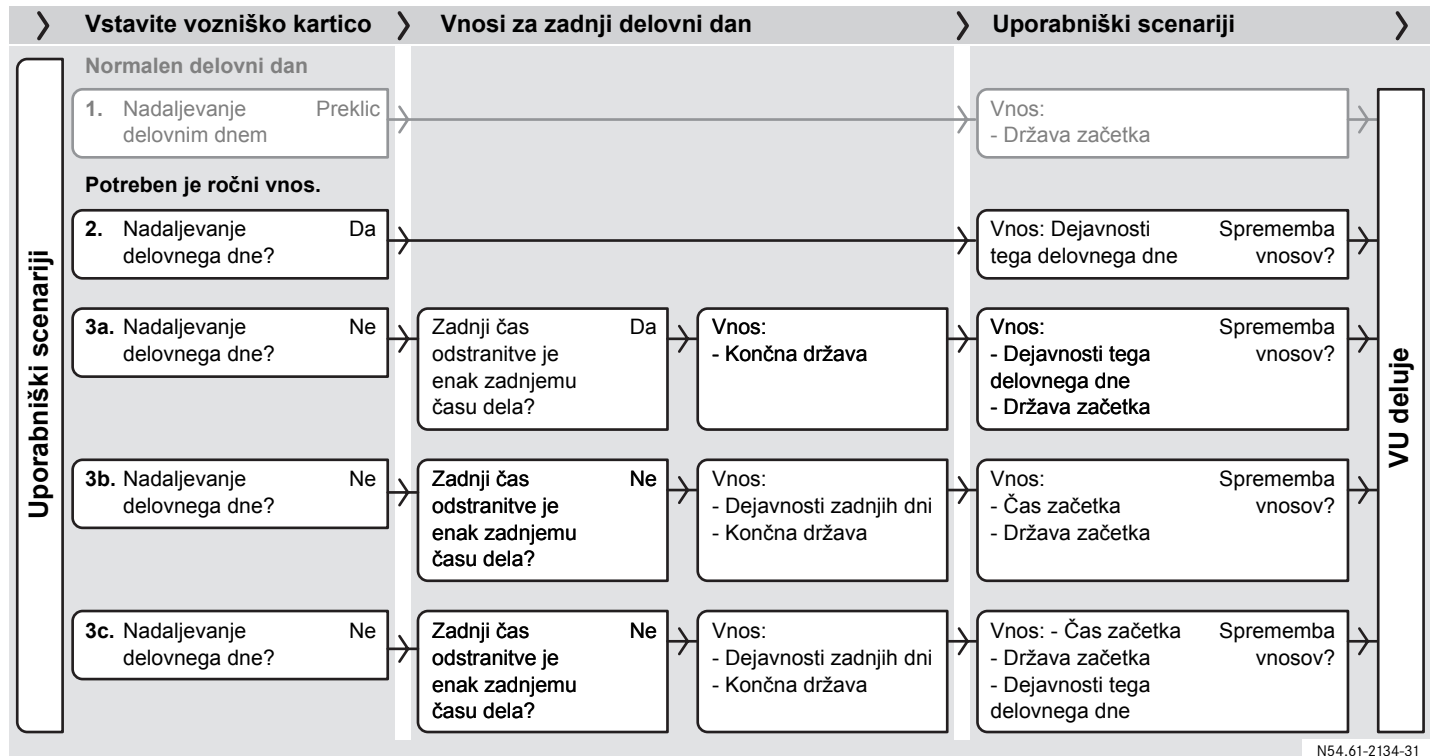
Vstavite vozniško kartico
Vnosi za zadnji delovni dan
Uporabniški scenariji

Uporabniški scenariji

Normalen delovni dan

1. Nadaljevanje delovnim dnem
Preklic

Vnos:
- Država začetka

Potreben je ročni vnos.

2. Nadaljevanje delovnega dne?
Da

Vnos: Dejavnosti tega delovnega dne
Sprememba vnosov?

3a. Nadaljevanje delovnega dne?
Ne

Zadnji čas odstranitve je enak zadnjemu času dela?
Da

Vnos:
- Končna država

Vnos:
- Dejavnosti tega delovnega dne
- Država začetka
Sprememba vnosov?

3b. Nadaljevanje delovnega dne?
Ne

Zadnji čas odstranitve je enak zadnjemu času dela?
Ne

Vnos:
- Dejavnosti zadnjih dni
- Končna država

Vnos:
- Čas začetka
- Država začetka
Sprememba vnosov?

3c. Nadaljevanje delovnega dne?
Ne

Zadnji čas odstranitve je enak zadnjemu času dela?
Ne

Vnos:
- Dejavnosti zadnjih dni
- Končna država

Vnos: - Čas začetka
- Država začetka
- Dejavnosti tega delovnega dne
Sprememba vnosov?

VU deluje

N54.61-2134-31